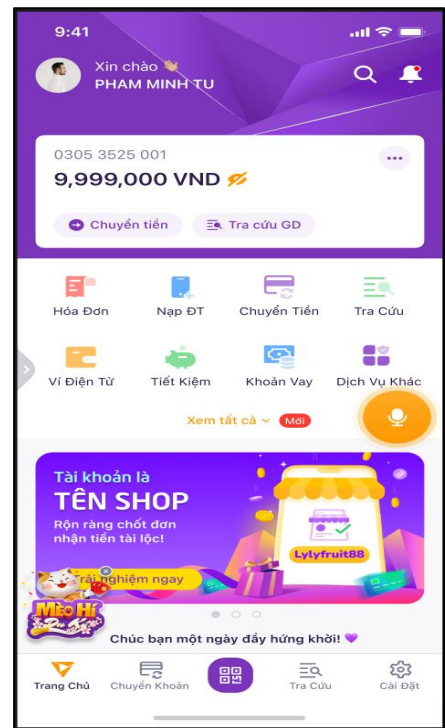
9:41

Xin chào
PHAM MINH TU

0305 3525 001
9,999,000 VND

Chuyển tiền
Tra cứu GD

Hóa Đơn
Nạp ĐT
Chuyển Tiền
Tra Cứu
Ví Điện Tử
Tiết Kiệm
Khoản Vay
Dịch Vụ Khác

Xem tất cả
Mới

Tài khoản là
TÊN SHOP
Rộn ràng chốt đơn nhận tiền tài lộc!
Lylyfruit88
Trải nghiệm ngay

Mèo Hí
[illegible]

Chúc bạn một ngày đầy hứng khởi!

Trang Chủ
Chuyển Khoản
Tra Cứu
Cài Đặt